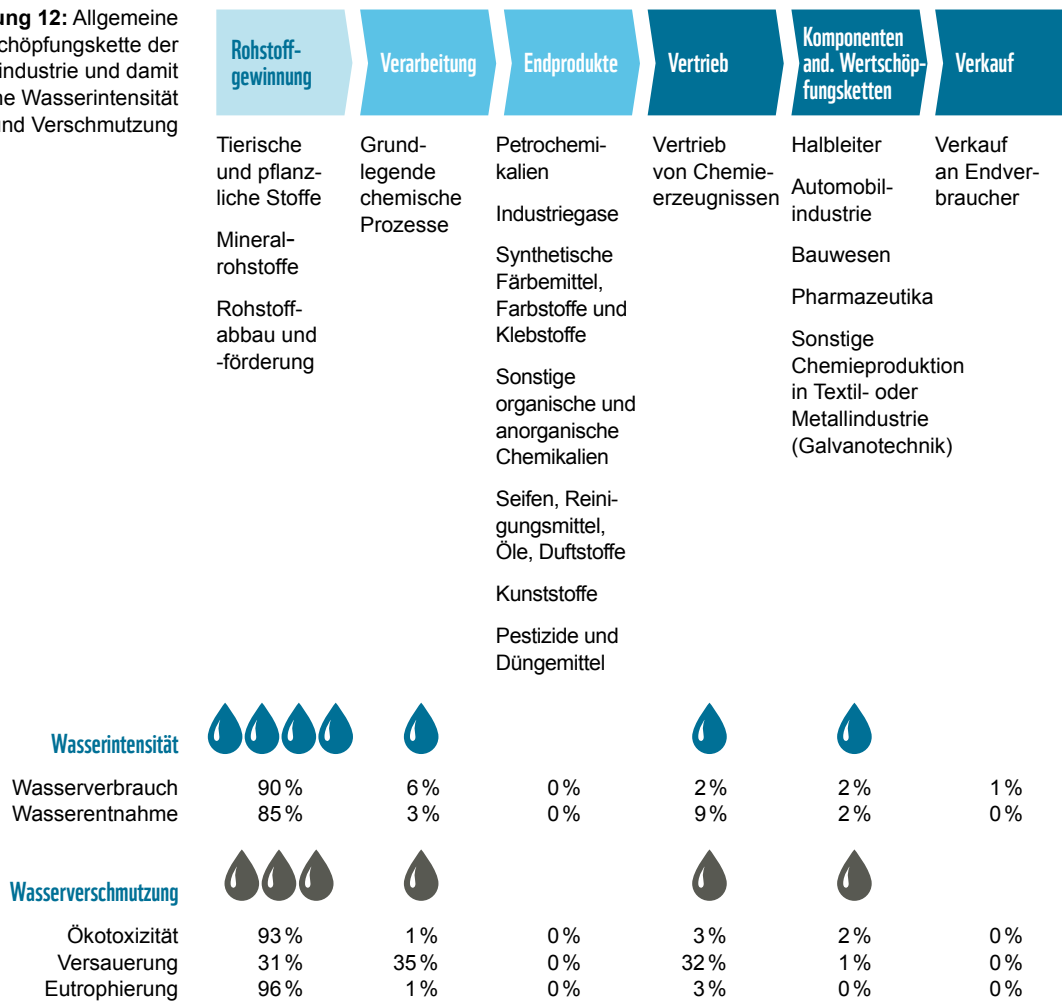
ung 12: Allgemeine chöpfungskette der industrie und damit he Wasserintensität nd Verschmutzung

Rohstoffgewinnung

Verarbeitung

Endprodukte

Vertrieb

Komponenten and. Wertschöpfungsketten

Verkauf

Tierische und pflanzliche Stoffe

Mineralrohstoffe

Rohstoffabbau und -förderung

Grundlegende chemische Prozesse

Petrochemikalien

Industriegase

Synthetische Färbemittel, Farbstoffe und Klebstoffe

Sonstige organische und anorganische Chemikalien

Seifen, Reinigungsmittel, Öle, Duftstoffe

Kunststoffe

Pestizide und Düngemittel

Vertrieb von Chemieerzeugnissen

Halbleiter

Automobilindustrie

Bauwesen

Pharmazeutika

Sonstige Chemieproduktion in Textil- oder Metallindustrie (Galvanotechnik)

Verkauf an Endverbraucher

Wasserintensität

| | | | | | | |
|---|---|---|---|---|---|---|
| Wasserverbrauch | 90 % | 6 % | 0 % | 2 % | 2 % | 1 % |
| Wasserentnahme | 85 % | 3 % | 0 % | 9 % | 2 % | 0 % |

Wasserverschmutzung

| | | | | | | |
|---|---|---|---|---|---|---|
| Ökotoxizität | 93 % | 1 % | 0 % | 3 % | 2 % | 0 % |
| Versauerung | 31 % | 35 % | 0 % | 32 % | 1 % | 0 % |
| Eutrophierung | 96 % | 1 % | 0 % | 3 % | 0 % | 0 % |